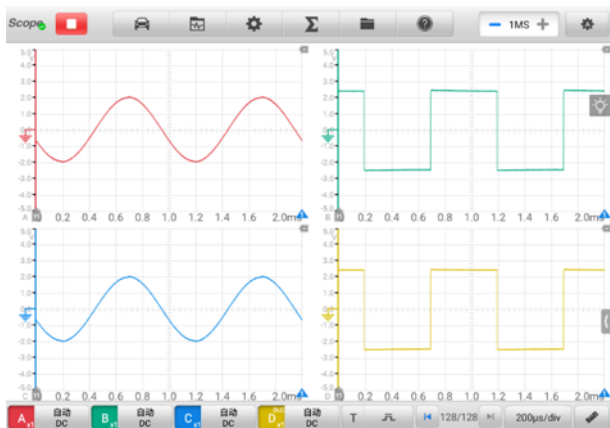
Scope

1MS

5.0
4.0
3.0
2.0
1.0
0
-1.0
-2.0
-3.0
-4.0
-5.0
A 0 0.2 0.4 0.6 0.8 1.0 1.2 1.4 1.6 2.0ms

5.0
4.0
3.0
2.0
1.0
0
-1.0
-2.0
-3.0
-4.0
-5.0
B 0 0.2 0.4 0.6 0.8 1.0 1.2 1.4 1.6 2.0ms

5.0
4.0
3.0
2.0
1.0
0
-1.0
-2.0
-3.0
-4.0
-5.0
C 0 0.2 0.4 0.6 0.8 1.0 1.2 1.4 1.6 2.0ms

5.0
4.0
3.0
2.0
1.0
0
-1.0
-2.0
-3.0
-4.0
-5.0
D 0 0.2 0.4 0.6 0.8 1.0 1.2 1.4 1.6 2.0ms

A x1 自动 DC B x1 自动 DC C x1 自动 DC D x1 自动 DC T 128/128 200μs/div